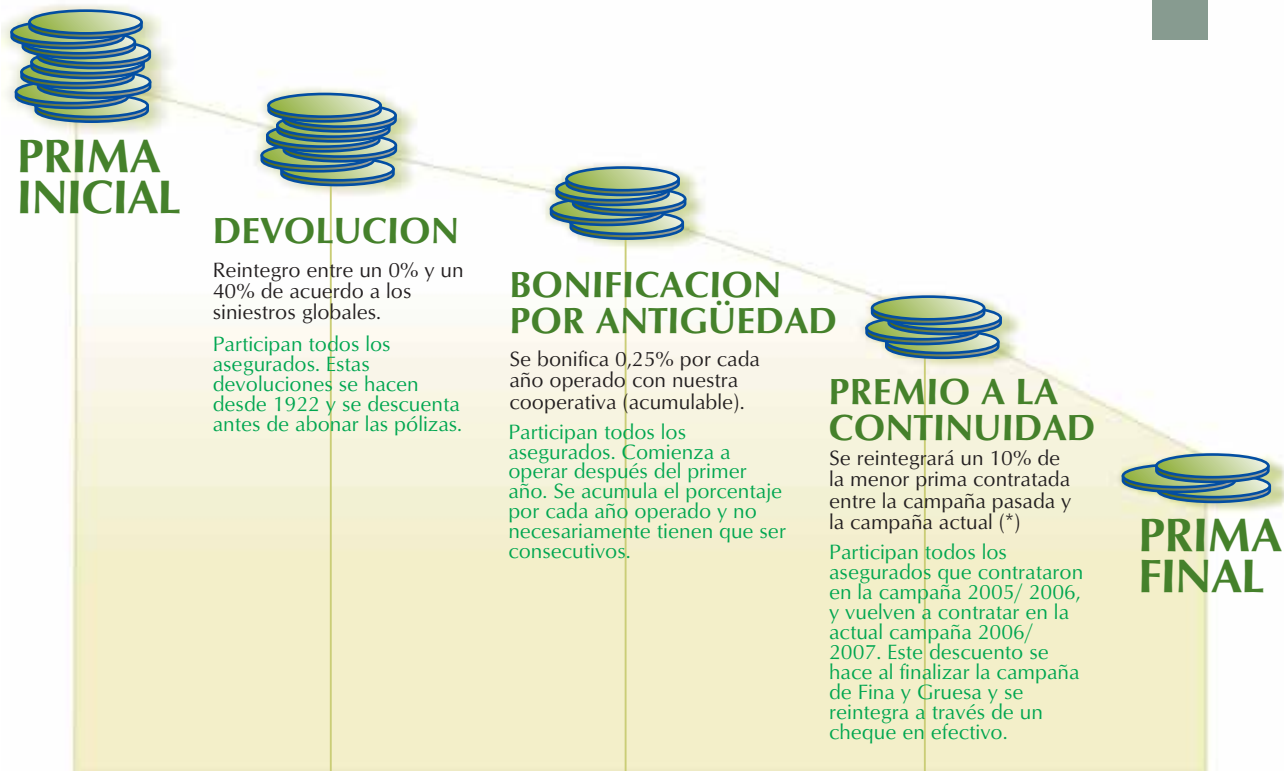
PRIMA INICIAL

DEVOLUCION

Reintegro entre un 0% y un 40% de acuerdo a los siniestros globales.

Participan todos los asegurados. Estas devoluciones se hacen desde 1922 y se descuenta antes de abonar las pólizas.

BONIFICACION POR ANTIGÜEDAD

Se bonifica 0,25% por cada año operado con nuestra cooperativa (acumulable).

Participan todos los asegurados. Comienza a operar después del primer año. Se acumula el porcentaje por cada año operado y no necesariamente tienen que ser consecutivos.

PREMIO A LA CONTINUIDAD

Se reintegrará un 10% de la menor prima contratada entre la campaña pasada y la campaña actual (*)

Participan todos los asegurados que contrataron en la campaña 2005/ 2006, y vuelven a contratar en la actual campaña 2006/ 2007. Este descuento se hace al finalizar la campaña de Fina y Gruesa y se reintegra a través de un cheque en efectivo.

PRIMA FINAL